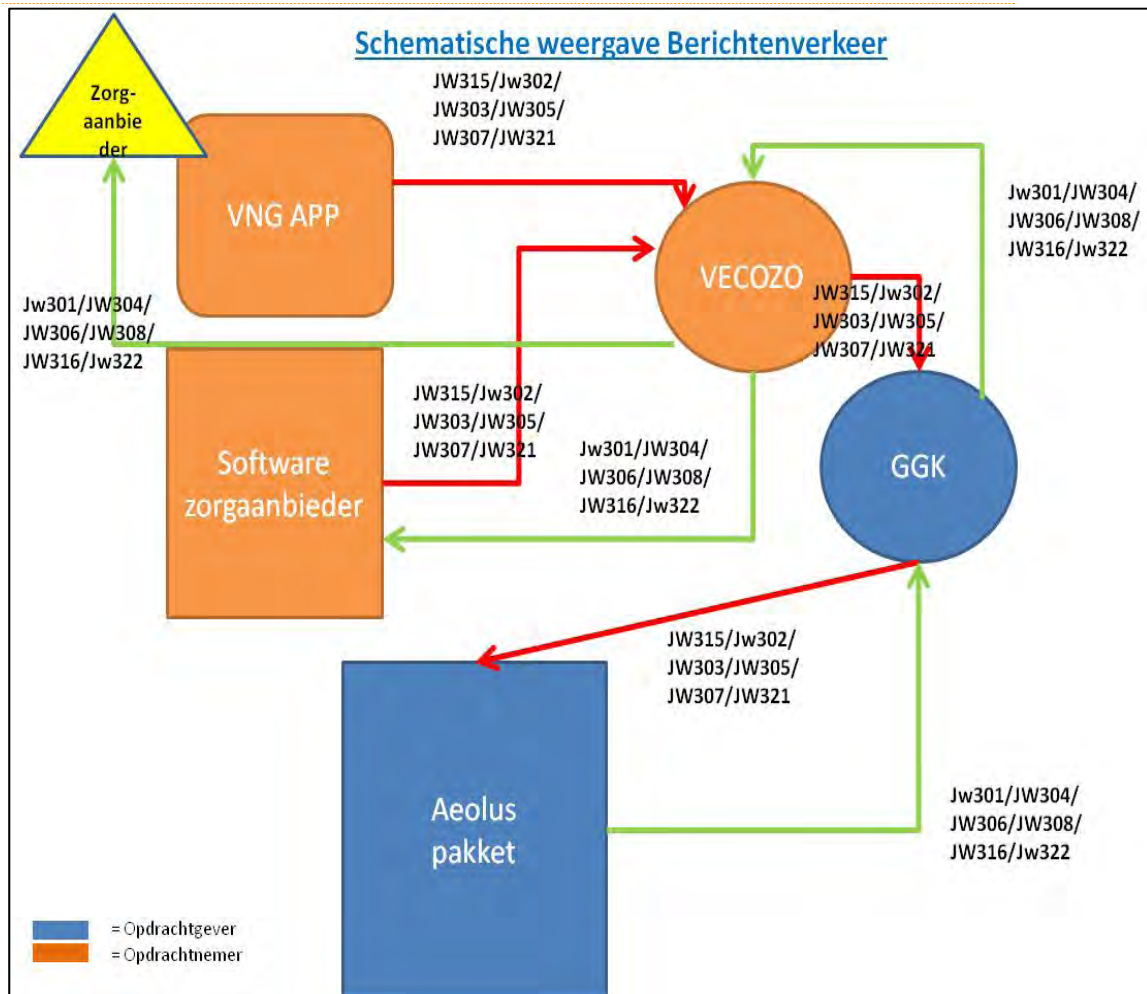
Schematische weergave Berichtenverkeer

Zorg-aanbieder

JW315/Jw302/ JW303/JW305/ JW307/JW321

VNG APP

VECOZO

Jw301/JW304/ JW306/JW308/ JW316/Jw322

Jw301/JW304/ JW306/JW308/ JW316/Jw322

JW315/Jw302/ JW303/JW305/ JW307/JW321

JW315/Jw302/ JW303/JW305/ JW307/JW321

Jw301/JW304/ JW306/JW308/ JW316/Jw322

Software zorgaanbieder

GGK

JW315/Jw302/ JW303/JW305/ JW307/JW321

Aeolus pakket

Jw301/JW304/ JW306/JW308/ JW316/Jw322

= Opdrachtgever
= Opdrachtnemer